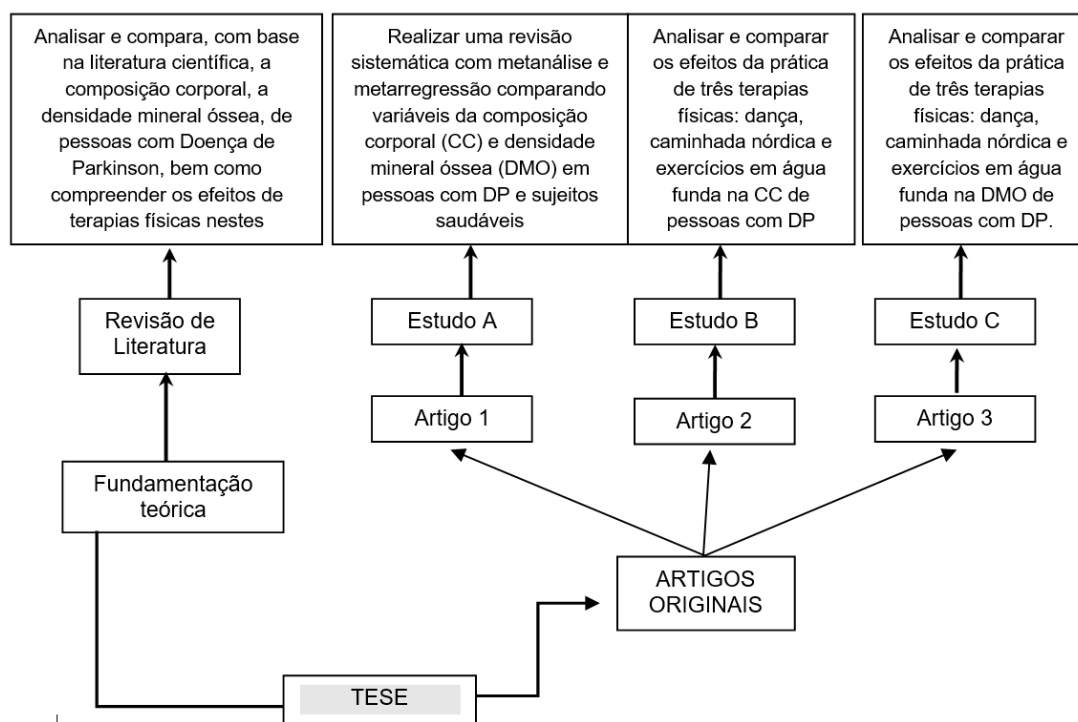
Analisar e compara, com base na literatura científica, a composição corporal, a densidade mineral óssea, de pessoas com Doença de Parkinson, bem como compreender os efeitos de terapias físicas nestes

Realizar uma revisão sistemática com metanálise e metarregressão comparando variáveis da composição corporal (CC) e densidade mineral óssea (DMO) em pessoas com DP e sujeitos saudáveis

Analisar e comparar os efeitos da prática de três terapias físicas: dança, caminhada nórdica e exercícios em água funda na CC de pessoas com DP

Analisar e comparar os efeitos da prática de três terapias físicas: dança, caminhada nórdica e exercícios em água funda na DMO de pessoas com DP.

Revisão de Literatura

Estudo A

Estudo B

Estudo C

Artigo 1

Artigo 2

Artigo 3

Fundamentação teórica

ARTIGOS ORIGINAIS

TESE